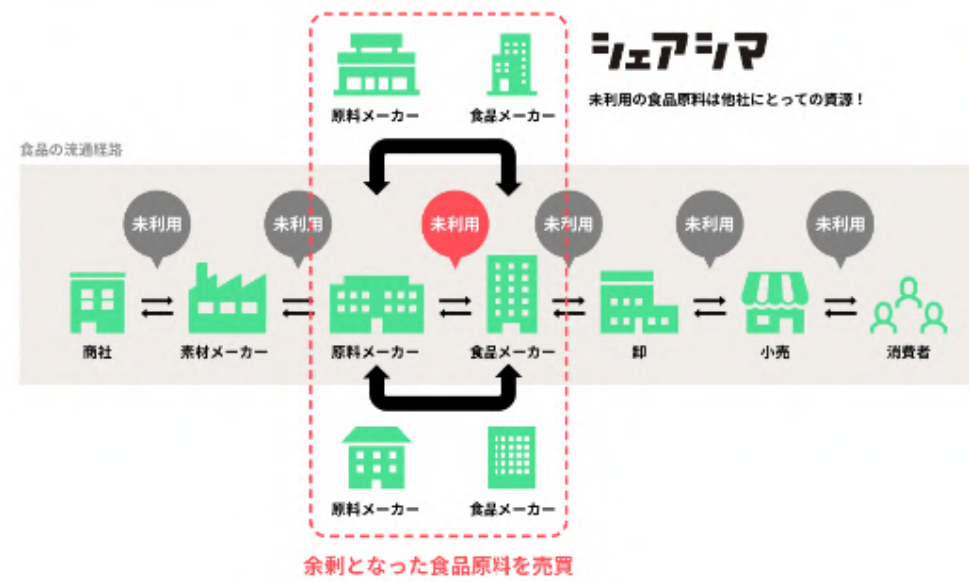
シェアシマ

未利用の食品原料は他社にとっての資源！

原料メーカー　食品メーカー

食品の流通経路

未利用　未利用　未利用　未利用　未利用　未利用

商社　素材メーカー　原料メーカー　食品メーカー　卸　小売　消費者

原料メーカー　食品メーカー

余剰となった食品原料を売買